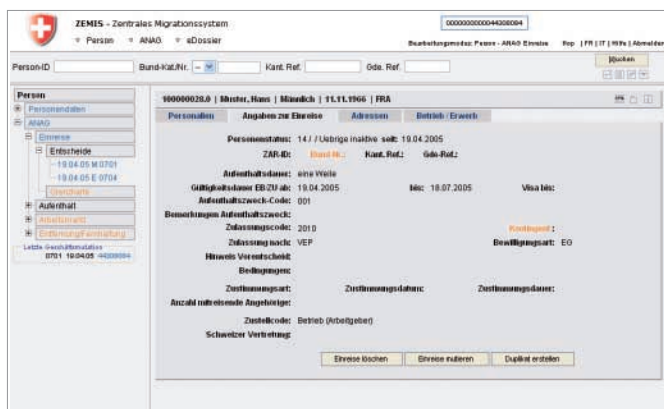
ZEMIS - Zentrales Migrationssystem

Person ANAG eDossier

000000000044308084

Bearbeitungsmodus: Person - ANAG Einreise  Hep | FR | IT | Hilfe | Abmelden

Person-ID  Bund-Kat.Nr. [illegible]  Kant. Ref.  Gde. Ref.

Suchen

Person
Personendaten
ANAG
Einreise
Entscheide
19.04.05 M 0701
19.04.05 E 0704
Geschäfte
Aufenthalt
Arbeitsmarkt
Entfernung/Fernhaltung
Letzte Geschäftsmutation
0701 19.04.05 44308084

100000028.0 | Muster, Hans | Männlich | 11.11.1966 | FRA

Personalien | Angaben zur Einreise | Adressen | Betrieb / Erwerb

Personenstatus: 14 / / Uebrige inaktive seit: 19.04.2005

ZAR-ID: Bund-Nr.: Kant. Ref.: Gde-Ref.:

Aufenthaltsdauer: eine Weile
Gültigkeitsdauer EB-ZU ab: 19.04.2005 bis: 18.07.2005 Visa bis:
Aufenthaltszweck-Code: 001
Bemerkungen Aufenthaltszweck:
Zulassungscode: 2010 Kontingent:
Zulassung nach: VEP Bewilligungsart: EG
Hinweis Vorentscheid:
Bedingungen:

Zustimmungsart: Zustimmungsdatum: Zustimmungsdauer:
Anzahl mitreisende Angehörige:

Zustellcode: Betrieb (Arbeitgeber)
Schweizer Vertretung:

Einreise löschen | Einreise mutieren | Duplikat erstellen